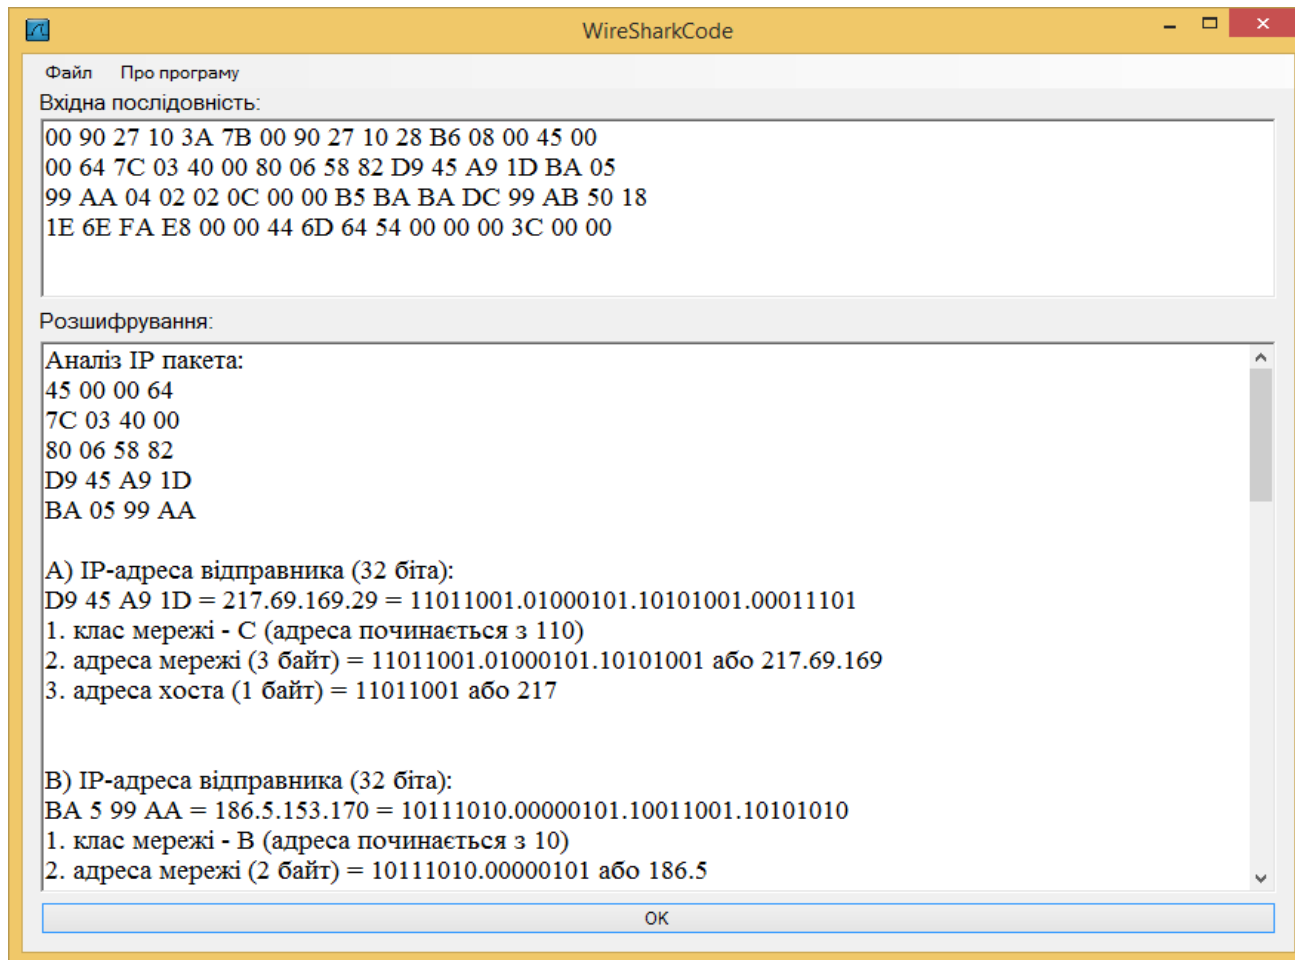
WireSharkCode

Файл Про програму

Вхідна послідовність:

00 90 27 10 3A 7B 00 90 27 10 28 B6 08 00 45 00
00 64 7C 03 40 00 80 06 58 82 D9 45 A9 1D BA 05
99 AA 04 02 02 0C 00 00 B5 BA BA DC 99 AB 50 18
1E 6E FA E8 00 00 44 6D 64 54 00 00 00 3C 00 00

Розшифрування:

Аналіз IP пакета:
45 00 00 64
7C 03 40 00
80 06 58 82
D9 45 A9 1D
BA 05 99 AA

A) IP-адреса відправника (32 біта):
D9 45 A9 1D = 217.69.169.29 = 11011001.01000101.10101001.00011101
1. клас мережі - C (адреса починається з 110)
2. адреса мережі (3 байт) = 11011001.01000101.10101001 або 217.69.169
3. адреса хоста (1 байт) = 11011001 або 217

B) IP-адреса відправника (32 біта):
BA 5 99 AA = 186.5.153.170 = 10111010.00000101.10011001.10101010
1. клас мережі - B (адреса починається з 10)
2. адреса мережі (2 байт) = 10111010.00000101 або 186.5

OK